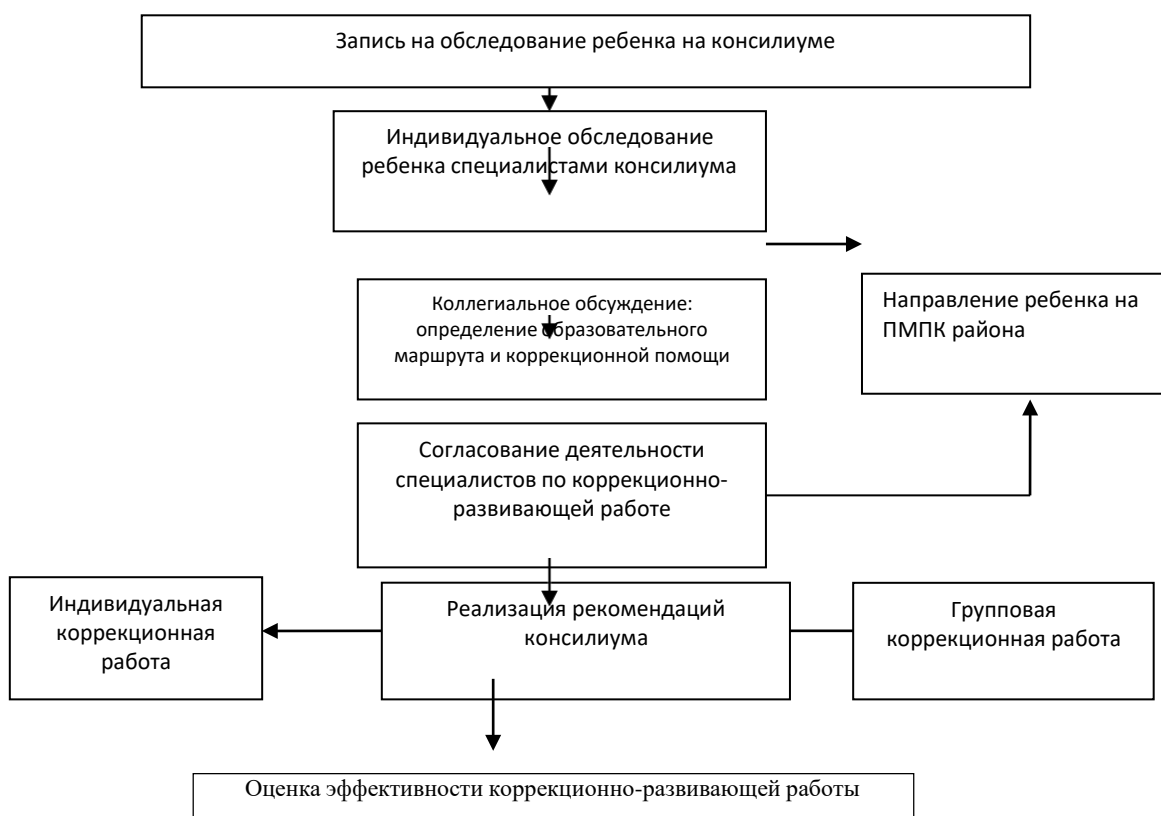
Запись на обследование ребенка на консилиуме

Индивидуальное обследование ребенка специалистами консилиума

Направление ребенка на ПМПК района

Коллегиальное обсуждение: определение образовательного маршрута и коррекционной помощи

Согласование деятельности специалистов по коррекционно-развивающей работе

Индивидуальная коррекционная работа

Реализация рекомендаций консилиума

Групповая коррекционная работа

Оценка эффективности коррекционно-развивающей работы